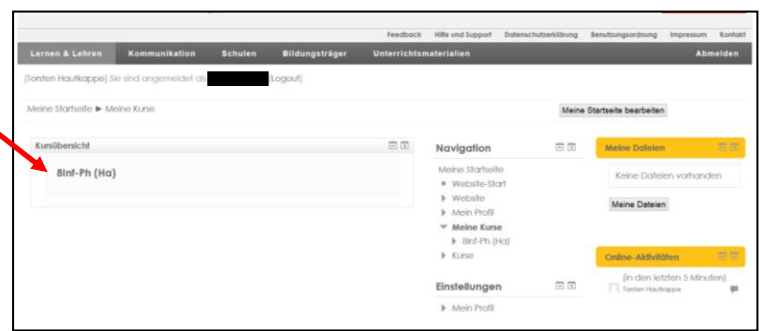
Feedback Hilfe und Support Datenschutzerklärung Benutzungsordnung Impressum Kontakt

Lernen & Lehren Kommunikation Schulen Bildungsträger Unterrichtsmaterialien Abmelden

[Torsten Hautkappe] Sie sind angemeldet als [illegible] (Logout)

Meine Startseite ▶ Meine Kurse

Meine Startseite bearbeiten

Kursübersicht

8Inf-Ph (Ha)

Navigation

Meine Startseite
Website-Start
Website
Mein Profil
Meine Kurse
8Inf-Ph (Ha)
Kurse

Einstellungen

Mein Profil

Meine Dateien

Keine Dateien vorhanden

Meine Dateien

Online-Aktivitäten

(in den letzten 5 Minuten)

Torsten Hautkappe